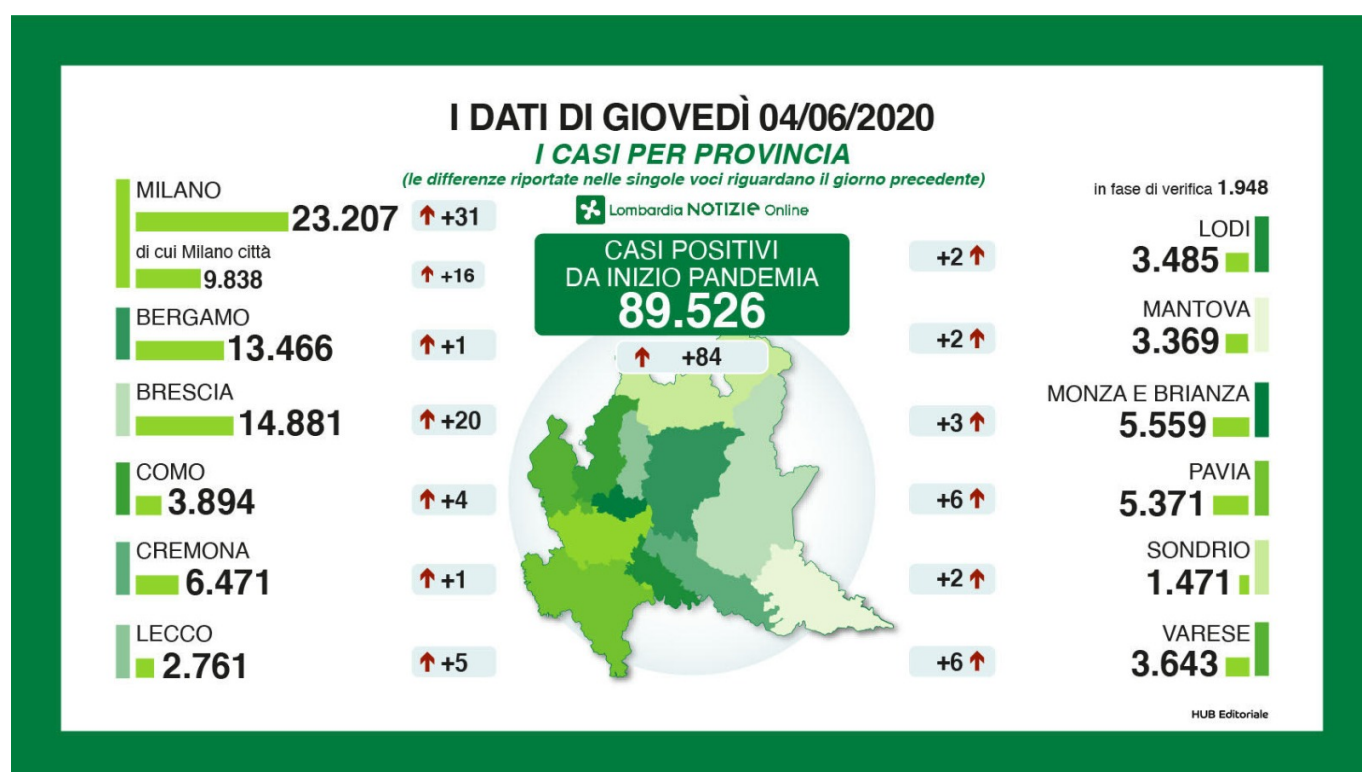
I DATI DI GIOVEDÌ 04/06/2020

I CASI PER PROVINCIA

(le differenze riportate nelle singole voci riguardano il giorno precedente)

Lombardia NOTIZIE Online

in fase di verifica 1.948

MILANO
23.207 +31

di cui Milano città
9.838 +16

BERGAMO
13.466 +1

BRESCIA
14.881 +20

COMO
3.894 +4

CREMONA
6.471 +1

LECCO
2.761 +5

CASI POSITIVI
DA INIZIO PANDEMIA
89.526
+84

+2 LODI
3.485

+2 MANTOVA
3.369

+3 MONZA E BRIANZA
5.559

+6 PAVIA
5.371

+2 SONDRIO
1.471

+6 VARESE
3.643

HUB Editoriale